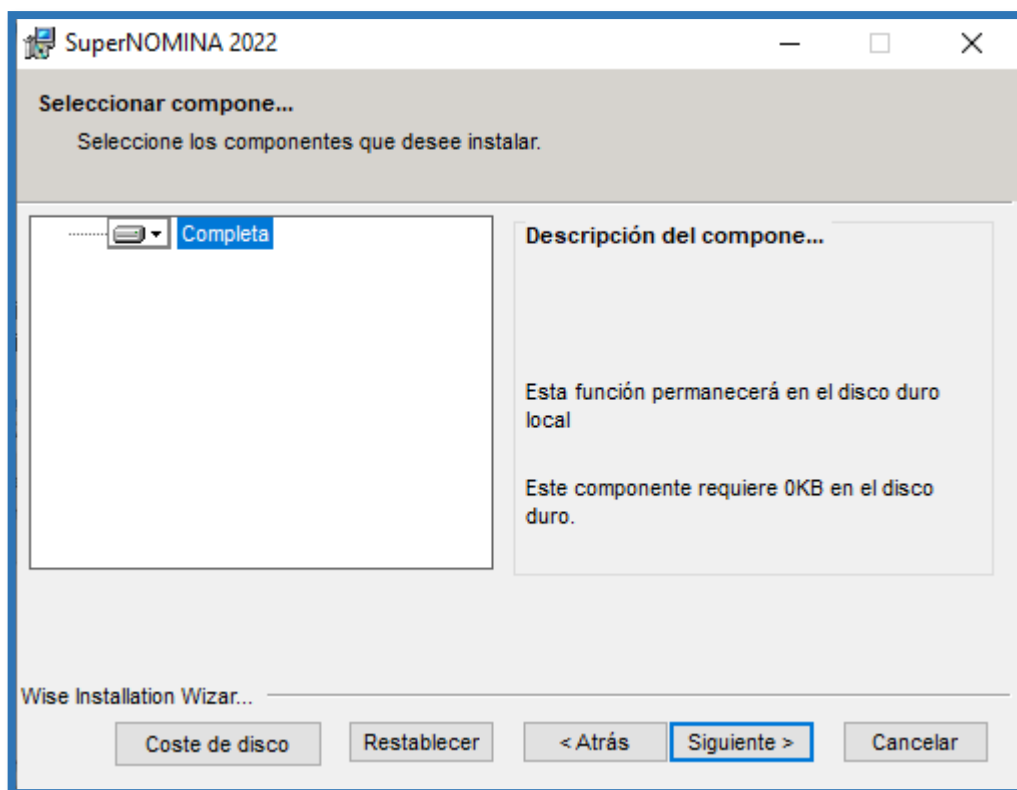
SuperNOMINA 2022

Seleccionar compone...

Seleccione los componentes que desee instalar.

Completa

Descripción del compone...

Esta función permanecerá en el disco duro local

Este componente requiere 0KB en el disco duro.

Wise Installation Wizar...

Coste de disco

Restablecer

< Atrás

Siguiente >

Cancelar